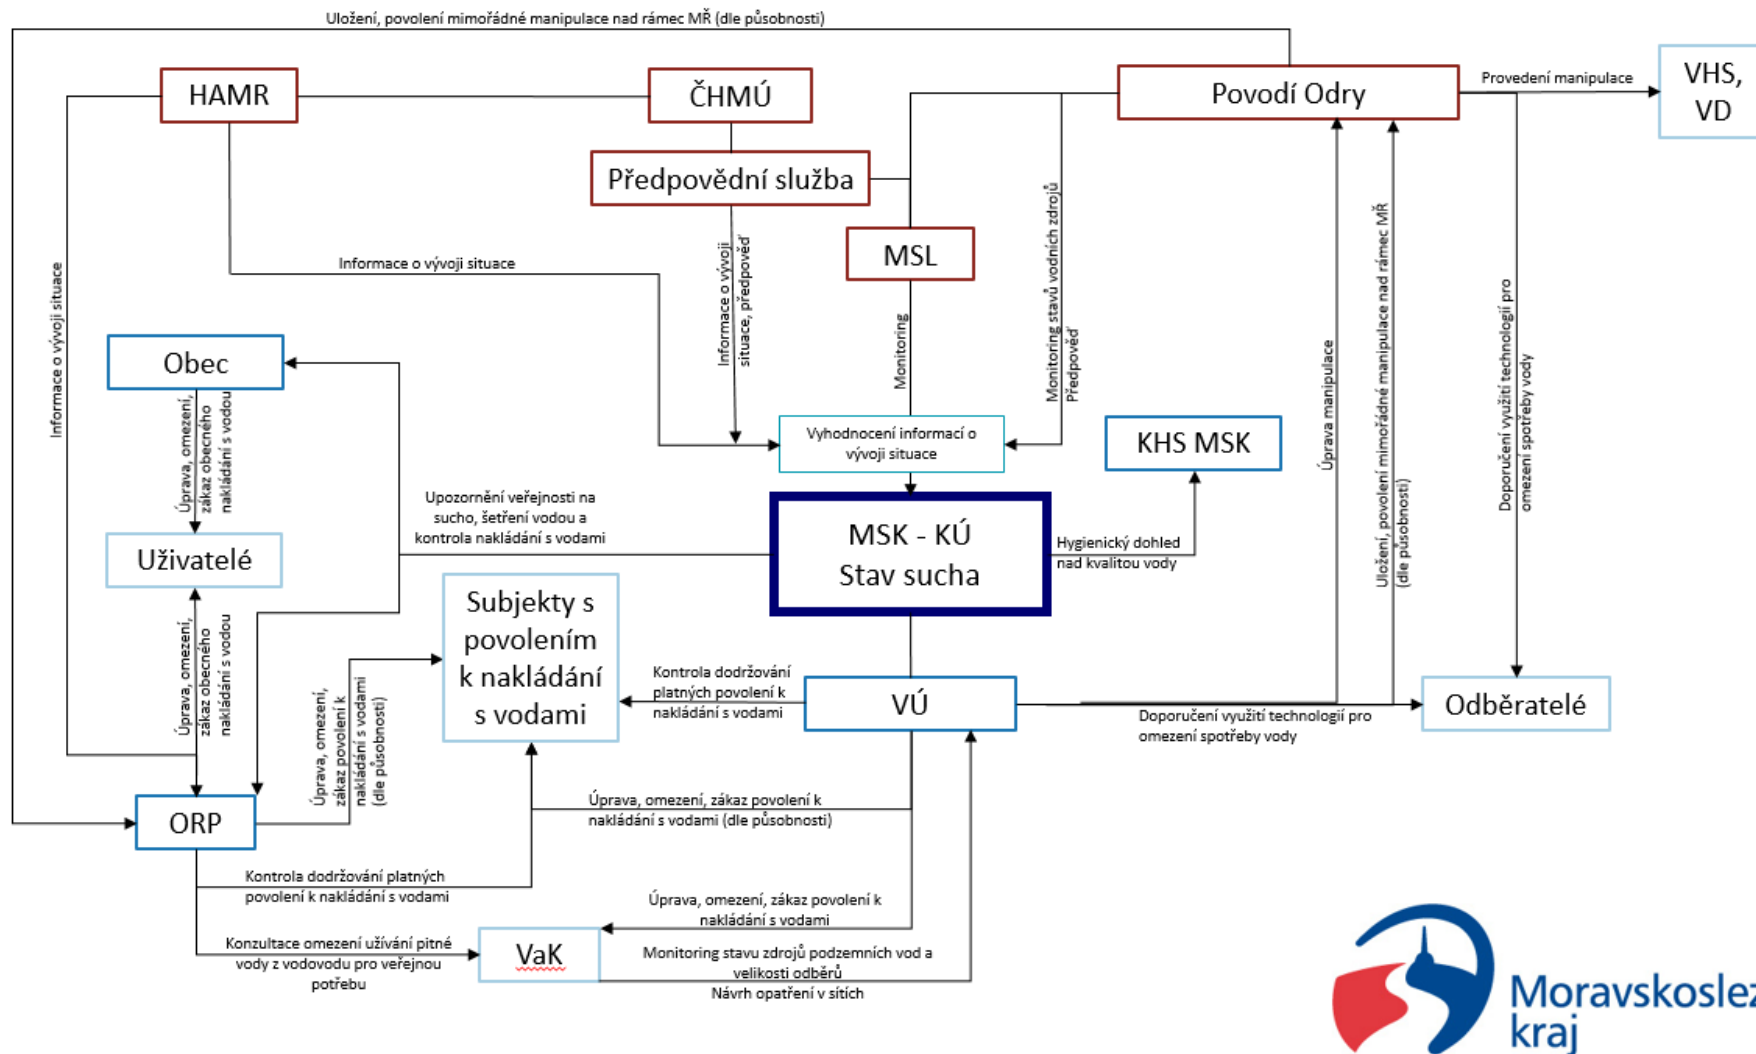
Uložení, povolení mimořádné manipulace nad rámec MŘ (dle působnosti)

HAMR

ČHMÚ

Povodí Odry

Provedení manipulace

VHS, VD

Předpovědní služba

MSL

Informace o vývoji situace

Informace o vývoji situace

Informace o vývoji situace, předpověď

Monitoring

Monitoring stavů vodních zdrojů Předpověď

Úprava manipulace

Uložení, povolení mimořádné manipulace nad rámec MŘ (dle působnosti)

Doporučení využití technologií pro omezení spotřeby vody

Obec

Úprava, omezení, zákaz obecného nakládání s vodou

Vyhodnocení informací o vývoji situace

KHS MSK

Uživatelé

Upozornění veřejnosti na sucho, šetření vodou a kontrola nakládání s vodami

MSK - KÚ Stav sucha

Hygienický dohled nad kvalitou vody

Subjekty s povolením k nakládání s vodami

Úprava, omezení, zákaz obecného nakládání s vodou

Úprava, omezení, zákaz povolení k nakládání s vodami (dle působnosti)

Kontrola dodržování platných povolení k nakládání s vodami

VÚ

Odběratelé

Doporučení využití technologií pro omezení spotřeby vody

ORP

Úprava, omezení, zákaz povolení k nakládání s vodami (dle působnosti)

Kontrola dodržování platných povolení k nakládání s vodami

Úprava, omezení, zákaz povolení k nakládání s vodami

Konzultace omezení užívání pitné vody z vodovodu pro veřejnou potřebu

VaK

Monitoring stavu zdrojů podzemních vod a velikosti odběrů
Návrh opatření v sítích

Moravskoslez kraj